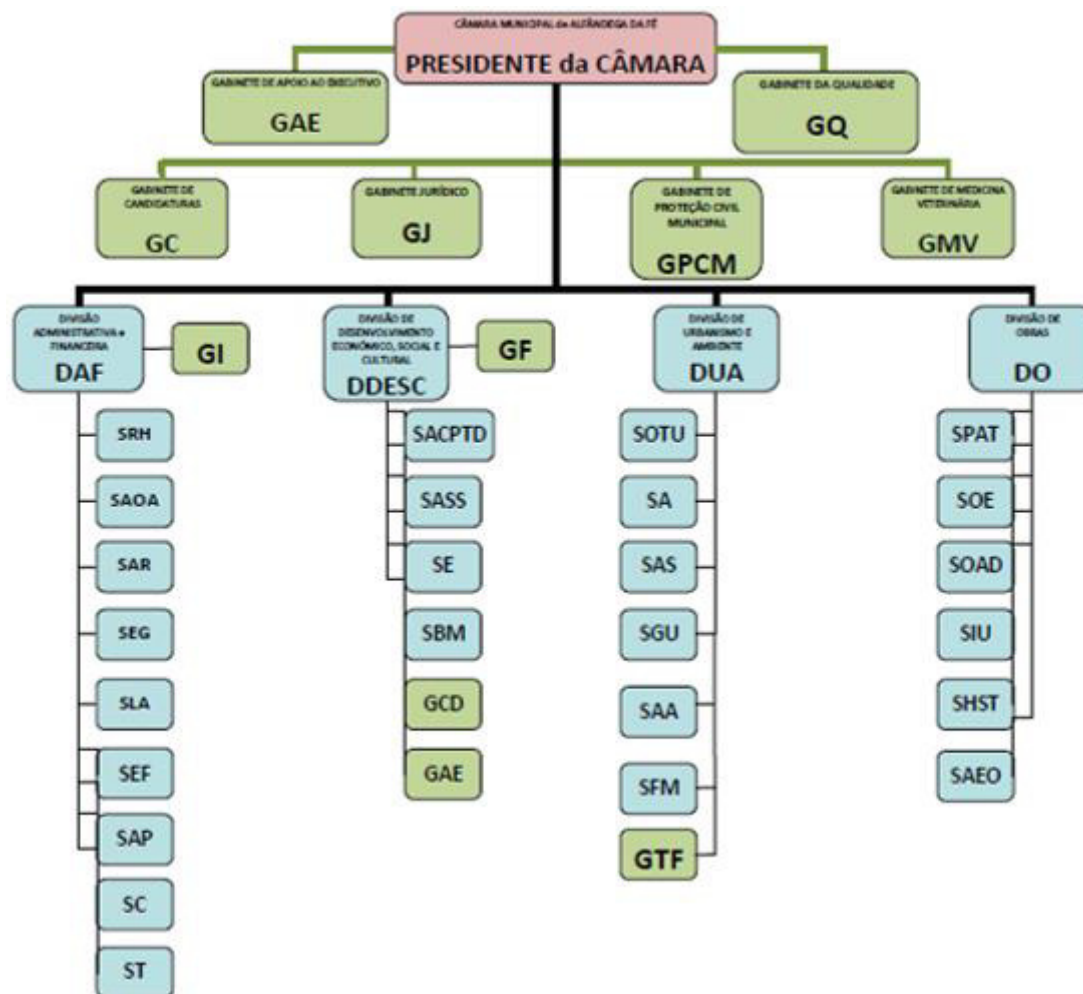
CÂMARA MUNICIPAL de ALFÂNDEGA DA FÉ
PRESIDENTE da CÂMARA

GABINETE DE APOIO AO EXECUTIVO
GAE

GABINETE DA QUALIDADE
GQ

GABINETE DE CANDIDATURAS
GC

GABINETE JURÍDICO
GJ

GABINETE DE PROTEÇÃO CIVIL MUNICIPAL
GPCM

GABINETE DE MEDICINA VETERINÁRIA
GMV

DIVISÃO ADMINISTRATIVA e FINANCEIRA
DAF

GI

SRH
SAOA
SAR
SEG
SLA
SEF
SAP
SC
ST

DIVISÃO DE DESENVOLVIMENTO ECONÓMICO, SOCIAL E CULTURAL
DDESC

GF

SACPTD
SASS
SE
SBM
GCD
GAE

DIVISÃO DE URBANISMO E AMBIENTE
DUA

SOTU
SA
SAS
SGU
SAA
SFM
GTF

DIVISÃO DE OBRAS
DO

SPAT
SOE
SOAD
SIU
SHST
SAEO